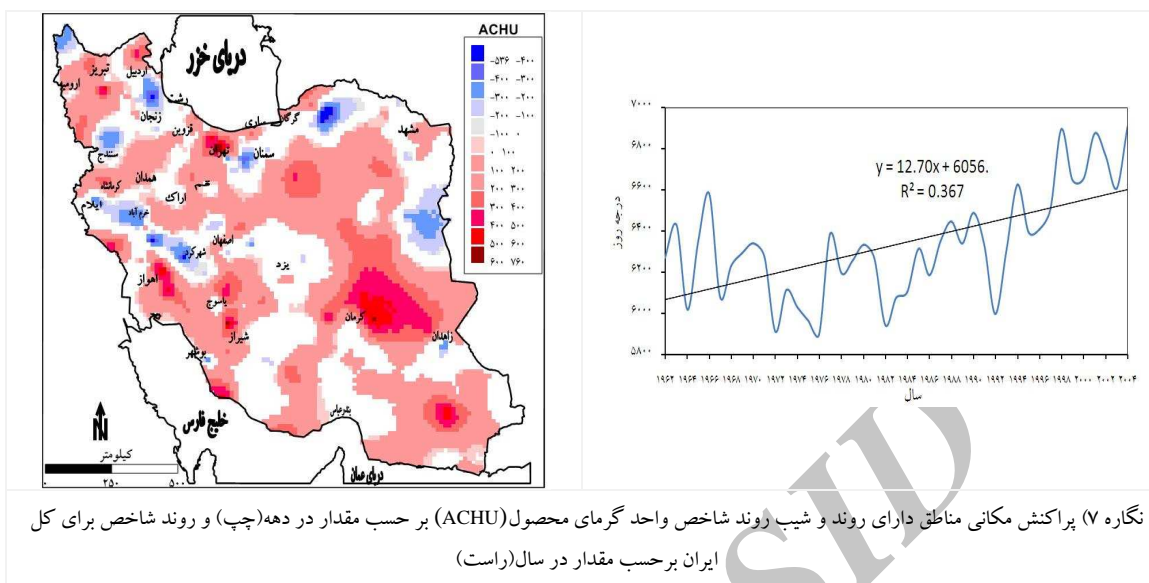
ACHU

-۵۳۶ -۴۰۰
-۴۰۰ -۳۰۰
-۳۰۰ -۲۰۰
-۲۰۰ -۱۰۰
-۱۰۰ ۰
۰ ۱۰۰
۱۰۰ ۲۰۰
۲۰۰ ۳۰۰
۳۰۰ ۴۰۰
۴۰۰ ۵۰۰
۵۰۰ ۶۰۰
۶۰۰ ۷۶۰

دریای خزر
اردبیل
تبریز
ارومیه
زنجان
رشت
قزوین
گرگان
ساری
مشهد
سمنان
تهران
سنندج
همدان
کرمانشاه
قم
اراک
خرم آباد
ایلام
اصفهان
شهرکرد
یزد
اهواز
یاسوج
شیراز
کرمان
زاهدان
بوشهر
بندرعباس
خلیج فارس
دریای عمان
N
کیلومتر
۰ ۲۵۰ ۵۰۰

۷۰۰۰
۶۸۰۰
۶۶۰۰
۶۴۰۰
۶۲۰۰
۶۰۰۰
۵۸۰۰
درجه روز
y = 12.70x + 6056.
R² = 0.367
۱۹۶۲ ۱۹۶۴ ۱۹۶۶ ۱۹۶۸ ۱۹۷۰ ۱۹۷۲ ۱۹۷۴ ۱۹۷۶ ۱۹۷۸ ۱۹۸۰ ۱۹۸۲ ۱۹۸۴ ۱۹۸۶ ۱۹۸۸ ۱۹۹۰ ۱۹۹۲ ۱۹۹۴ ۱۹۹۶ ۱۹۹۸ ۲۰۰۰ ۲۰۰۲ ۲۰۰۴
سال

نگاره ۷) پراکنش مکانی مناطق دارای روند و شیب روند شاخص واحد گرمای محصول(ACHU) بر حسب مقدار در دهه(چپ) و روند شاخص برای کل ایران برحسب مقدار در سال(راست)